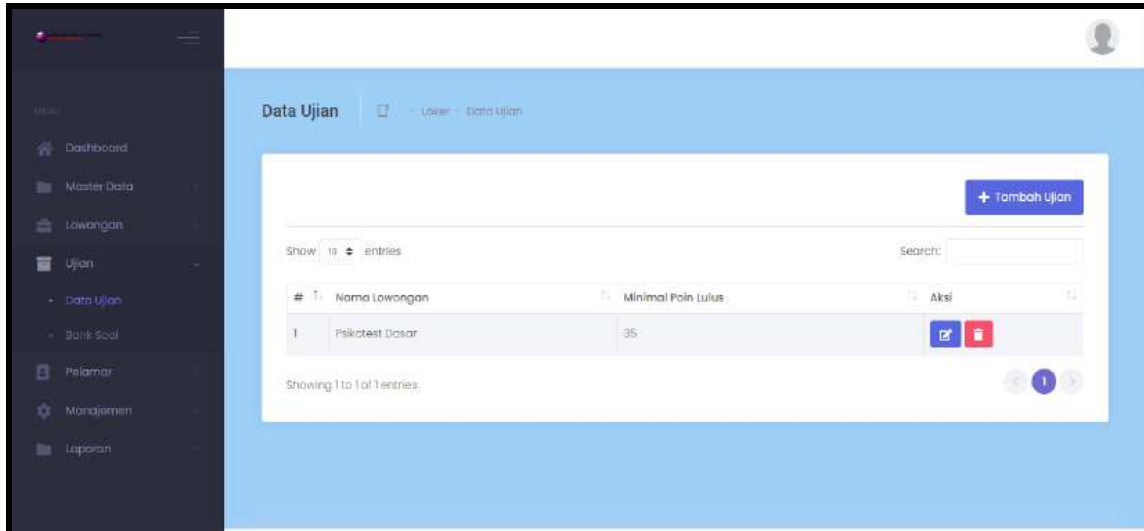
MENU

Dashboard

Master Data

Lowongan

Ujian

Data Ujian

Bank Soal

Pelamar

Manajemen

Laporan

Data Ujian

Loker - Data Ujian

+ Tambah Ujian

Show 10 entries

Search:

| # | Nama Lowongan | Minimal Poin Lulus | Aksi |
|---|---|---|---|
| 1 | Psikotest Dasar | 35 | |

Showing 1 to 1 of 1 entries

1